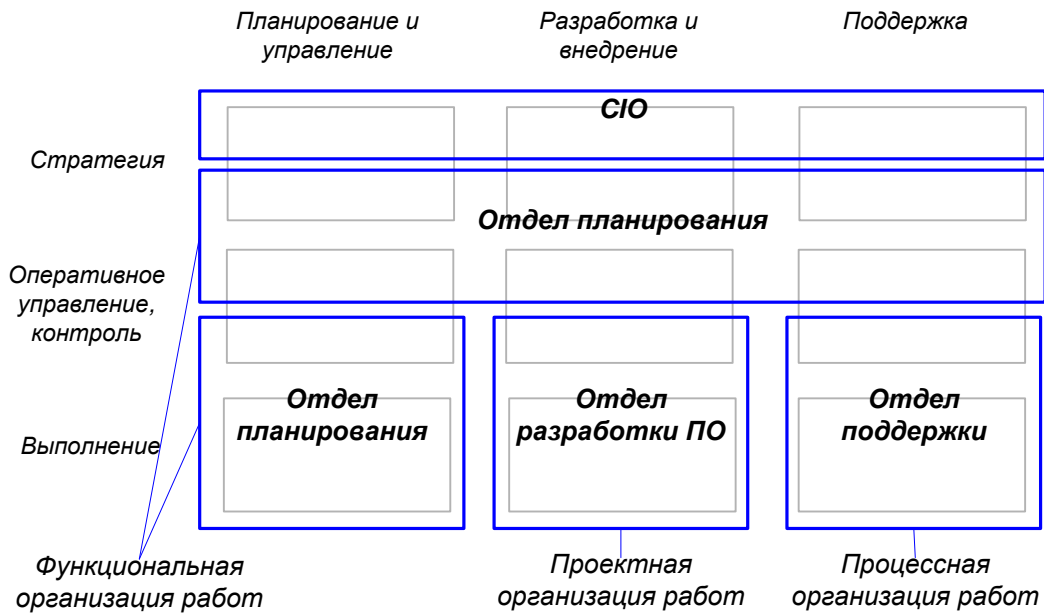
Планирование и управление

Разработка и внедрение

Поддержка

CIO

Стратегия

Отдел планирования

Оперативное управление, контроль

Отдел планирования

Отдел разработки ПО

Отдел поддержки

Выполнение

Функциональная организация работ

Проектная организация работ

Процессная организация работ